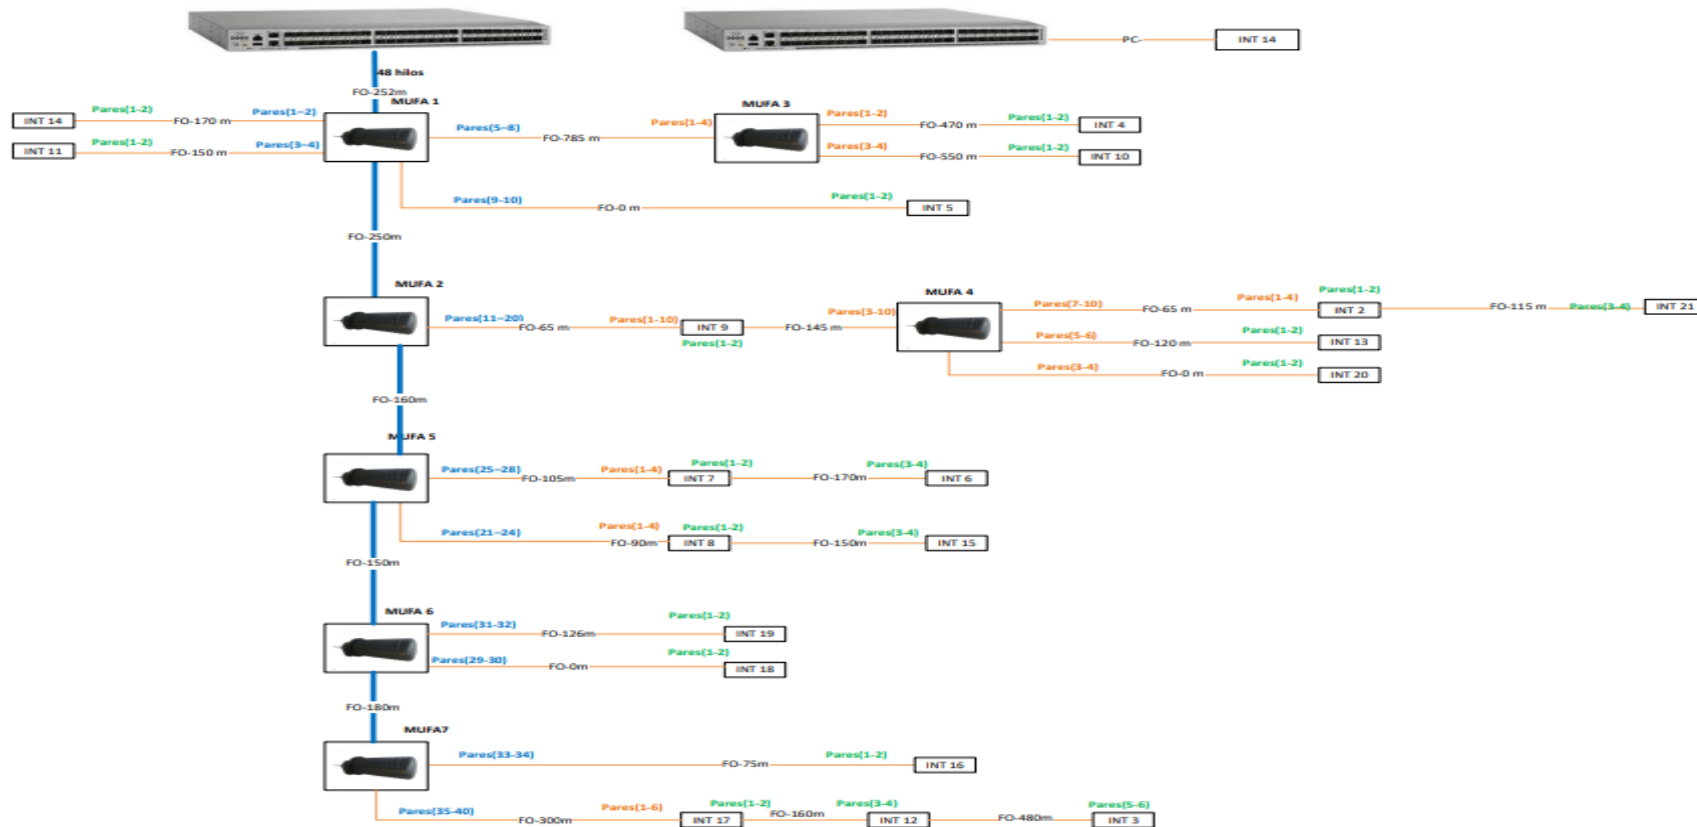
PC
INT 14
48 hilos
FO-252m
MUFA 1
INT 14
Pares(1-2)
FO-170 m
Pares(1-2)
INT 11
Pares(1-2)
FO-150 m
Pares(3-4)
Pares(5-8)
FO-785 m
Pares(1-4)
MUFA 3
Pares(1-2)
FO-470 m
Pares(1-2)
INT 4
Pares(3-4)
FO-550 m
Pares(1-2)
INT 10
Pares(9-10)
FO-0 m
Pares(1-2)
INT 5
FO-250m
MUFA 2
Pares(11-20)
FO-65 m
Pares(1-10)
INT 9
Pares(1-2)
FO-145 m
Pares(3-10)
MUFA 4
Pares(7-10)
FO-65 m
Pares(1-4)
Pares(1-2)
INT 2
FO-115 m
Pares(3-4)
INT 21
Pares(5-6)
FO-120 m
Pares(1-2)
INT 13
Pares(3-4)
FO-0 m
Pares(1-2)
INT 20
FO-160m
MUFA 5
Pares(25-28)
FO-105m
Pares(1-4)
Pares(1-2)
INT 7
FO-170m
Pares(3-4)
INT 6
Pares(21-24)
Pares(1-4)
FO-90m
Pares(1-2)
INT 8
FO-150m
Pares(3-4)
INT 15
FO-150m
MUFA 6
Pares(31-32)
FO-126m
Pares(1-2)
INT 19
Pares(29-30)
FO-0m
Pares(1-2)
INT 18
FO-180m
MUFA7
Pares(33-34)
FO-75m
Pares(1-2)
INT 16
Pares(35-40)
FO-300m
Pares(1-6)
Pares(1-2)
INT 17
FO-160m
Pares(3-4)
INT 12
FO-480m
Pares(5-6)
INT 3